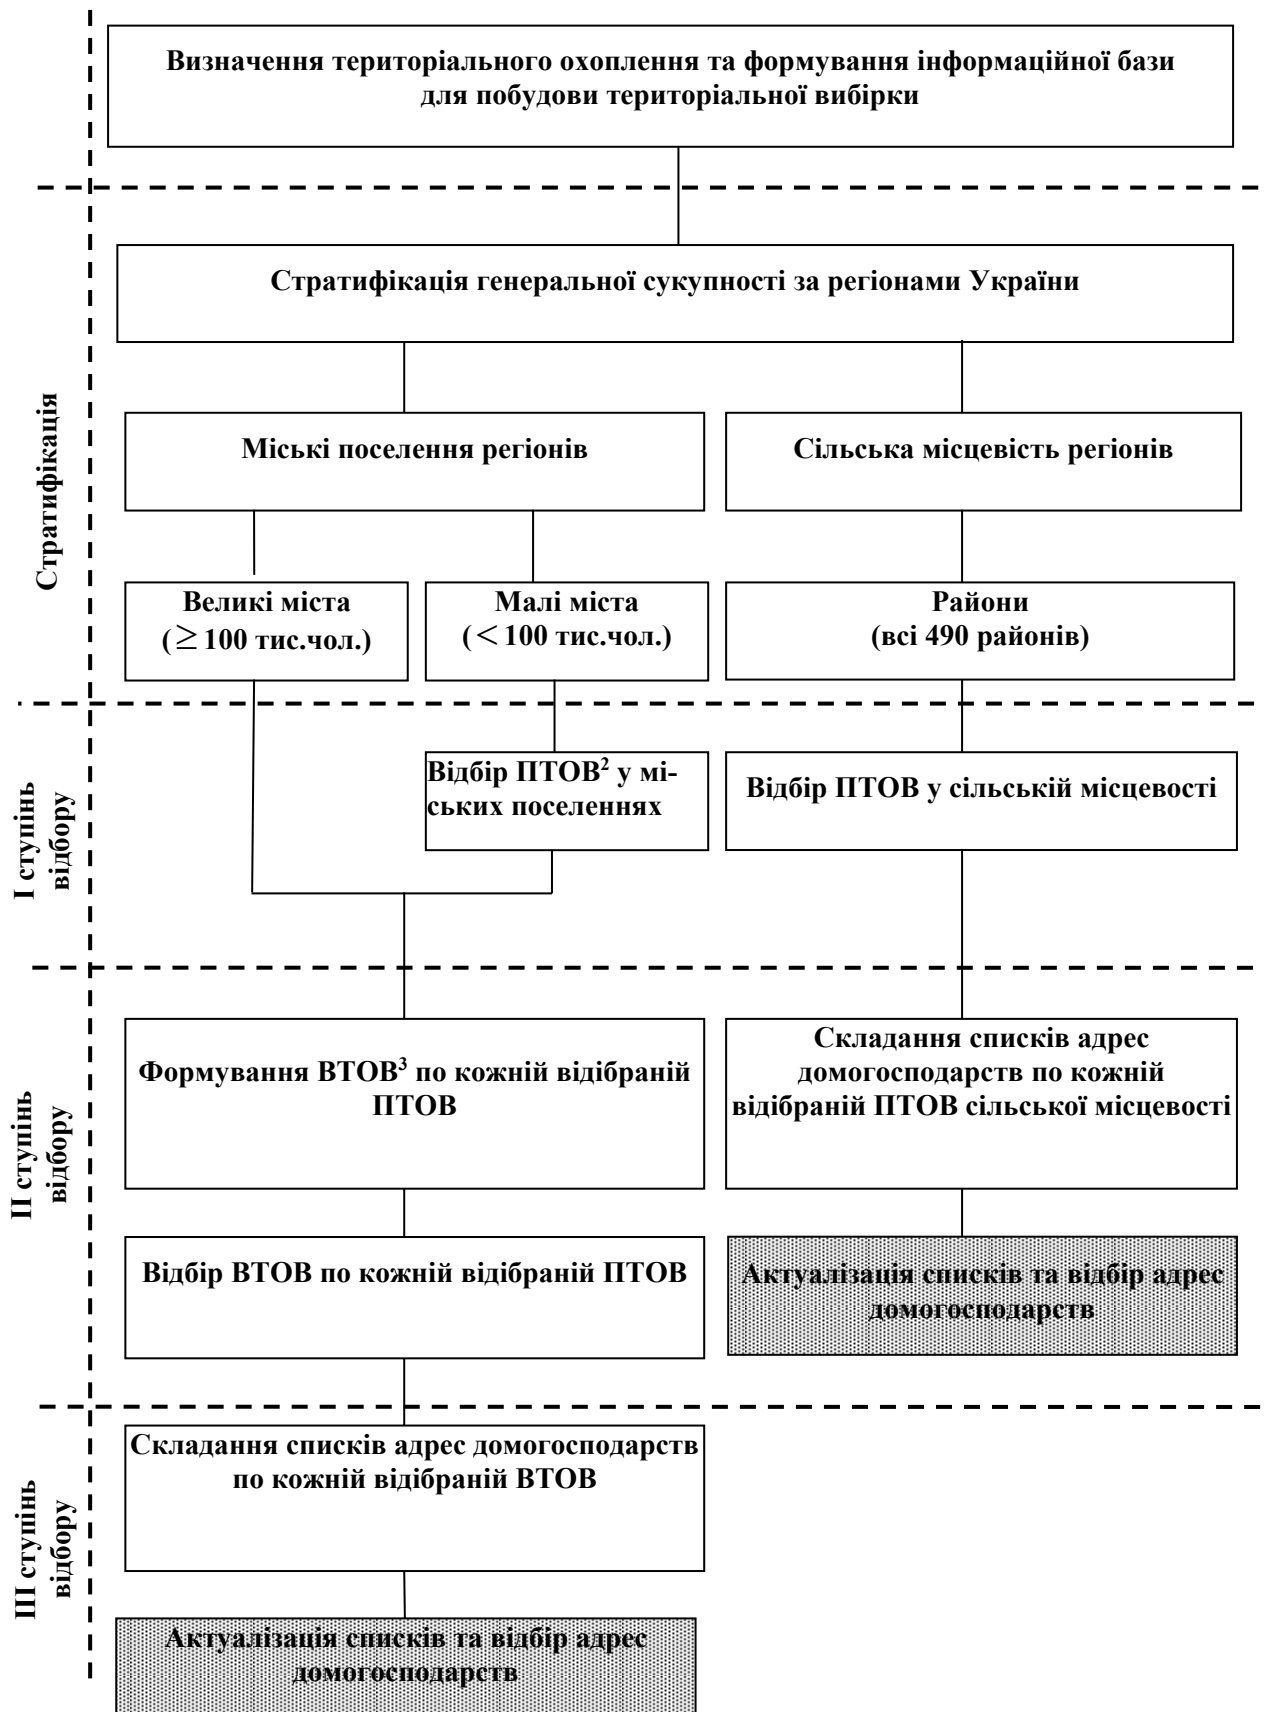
Визначення територіального охоплення та формування інформаційної бази для побудови територіальної вибірки

Стратифікація

Стратифікація генеральної сукупності за регіонами України

Міські поселення регіонів

Сільська місцевість регіонів

Великі міста ($\geq$ 100 тис.чол.)

Малі міста ($<$ 100 тис.чол.)

Райони (всі 490 районів)

I ступінь відбору

Відбір ПТОВ$^2$ у міських поселеннях

Відбір ПТОВ у сільській місцевості

II ступінь відбору

Формування ВТОВ$^3$ по кожній відібраній ПТОВ

Складання списків адрес домогосподарств по кожній відібраній ПТОВ сільської місцевості

Відбір ВТОВ по кожній відібраній ПТОВ

Актуалізація списків та відбір адрес домогосподарств

III ступінь відбору

Складання списків адрес домогосподарств по кожній відібраній ВТОВ

Актуалізація списків та відбір адрес домогосподарств